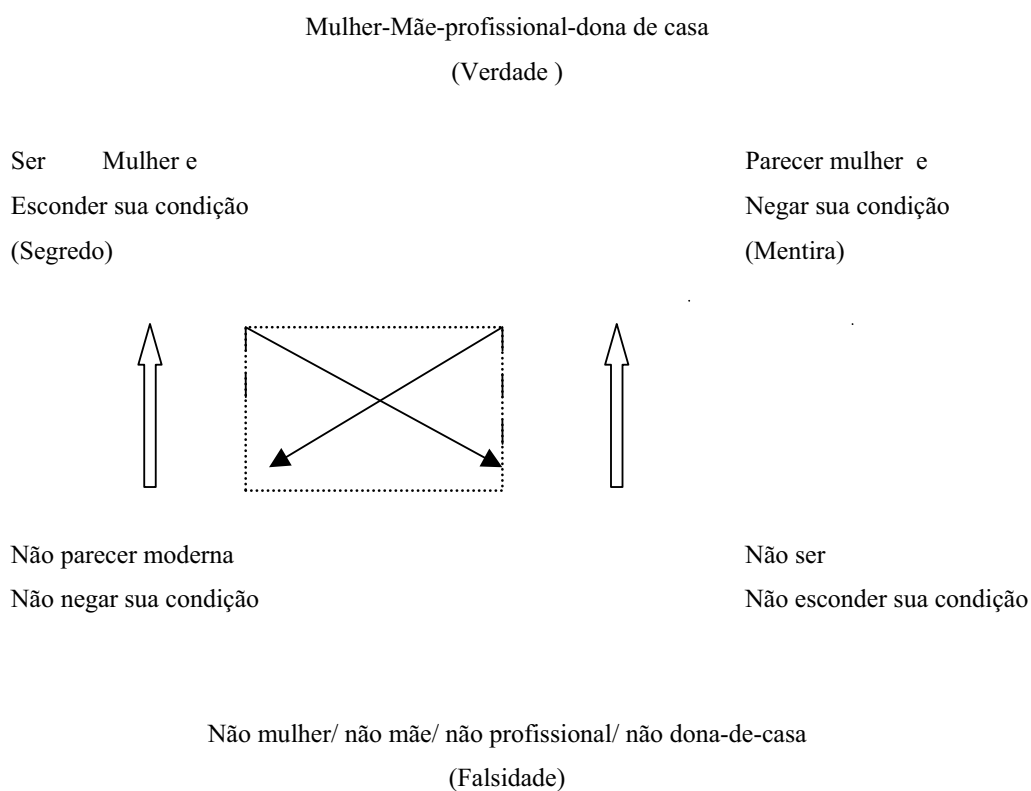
Mulher-Mãe-profissional-dona de casa
(Verdade )

Ser Mulher e
Esconder sua condição
(Segredo)

Parecer mulher e
Negar sua condição
(Mentira)

Não parecer moderna
Não negar sua condição

Não ser
Não esconder sua condição

Não mulher/ não mãe/ não profissional/ não dona-de-casa
(Falsidade)